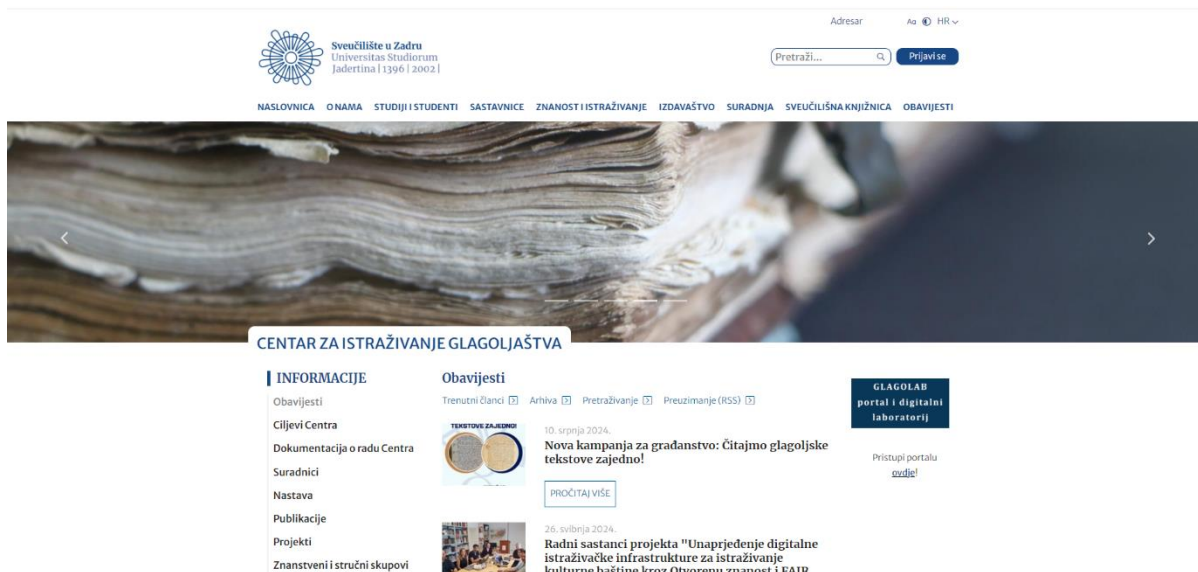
Adresar Aa HR

Sveučilište u Zadru
Universitas Studiorum
Jadertina | 1396 | 2002 |

Pretraži... Prijavi se

NASLOVNICA O NAMA STUDIJI I STUDENTI SASTAVNICE ZNANOST I ISTRAŽIVANJE IZDAVAŠTVO SURADNJA SVEUČILIŠNA KNJIŽNICA OBAVIJESTI

CENTAR ZA ISTRAŽIVANJE GLAGOLJAŠTVA

INFORMACIJE
Obavijesti
Ciljevi Centra
Dokumentacija o radu Centra
Suradnici
Nastava
Publikacije
Projekti
Znanstveni i stručni skupovi

Obavijesti
Trenutni članci Arhiva Pretraživanje Preuzimanje (RSS)

TEKSTOVE ZAJEDNO!
10. srpnja 2024.
Nova kampanja za građanstvo: Čitajmo glagoljske tekstove zajedno!

PROČITAJ VIŠE

26. svibnja 2024.
Radni sastanci projekta "Unaprjeđenje digitalne istraživačke infrastrukture za istraživanje kulturne baštine kroz Otvorenu znanost i FAIR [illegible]

GLAGOLAB
portal i digitalni laboratorij

Pristupi portalu ovdje!